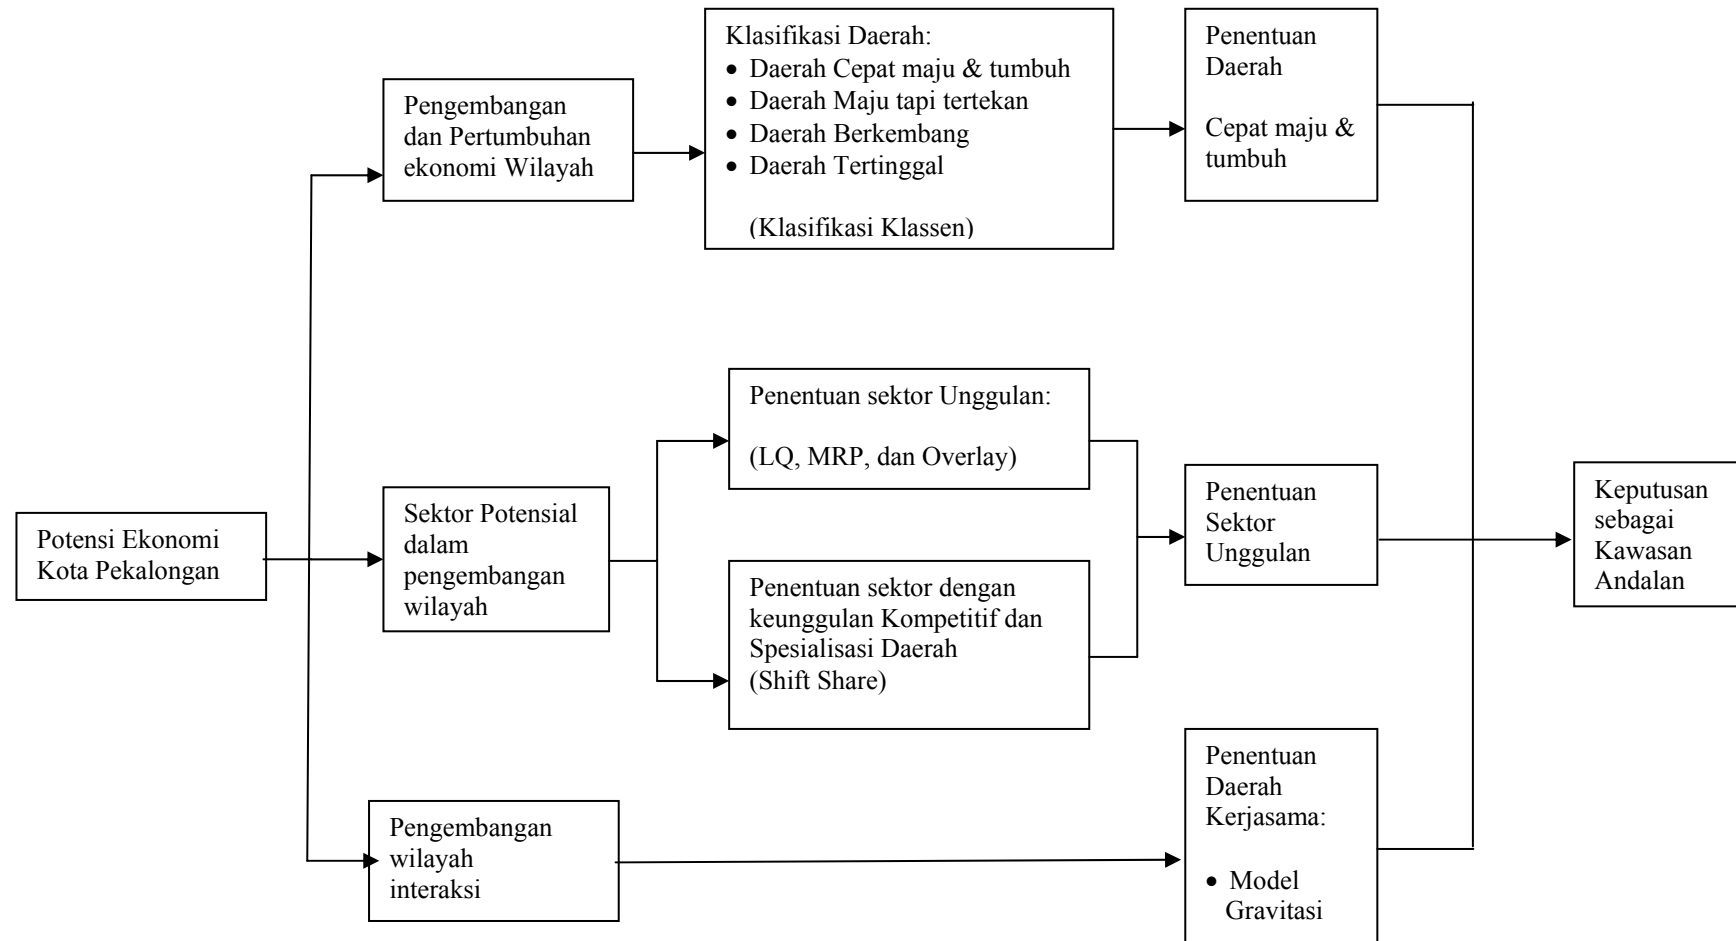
Potensi Ekonomi Kota Pekalongan

Pengembangan dan Pertumbuhan ekonomi Wilayah

Klasifikasi Daerah:
• Daerah Cepat maju & tumbuh
• Daerah Maju tapi tertekan
• Daerah Berkembang
• Daerah Tertinggal

(Klasifikasi Klassen)

Penentuan Daerah

Cepat maju & tumbuh

Sektor Potensial dalam pengembangan wilayah

Penentuan sektor Unggulan:

(LQ, MRP, dan Overlay)

Penentuan sektor dengan keunggulan Kompetitif dan Spesialisasi Daerah (Shift Share)

Penentuan Sektor Unggulan

Keputusan sebagai Kawasan Andalan

Pengembangan wilayah interaksi

Penentuan Daerah Kerjasama:

• Model Gravitasi